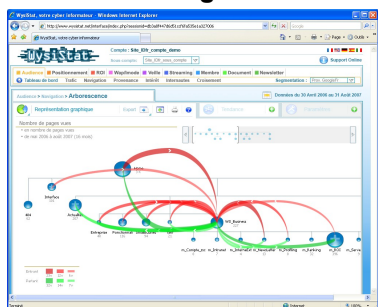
WysiStat, votre cyber informateur - Windows Internet Explorer

http://www.wysistat.net/interface/index.php?sessionid=

Google

WysiStat, votre cyber informateur

Page • Outils •

WysiStat

Compte : Site_Eth_compte_demo

Support Online

Audience Positionnement ROI Wayfinder Veille Streaming Membre Document Newsletter

Tableau de bord Trafic Navigation Provenance Intérêt Interne Croisement

Segmentation

Audience > Navigation > Arborescence

Données du 30 Avril 2006 au 31 Août 2007

Représentation graphique

Nombre de pages vues

• en nombre de pages vues

• de mai 2006 à août 2007 (16 mois)

Accueil

Interface

WysiStat

Actualités

Entreprise

Fonctionnel

WS_Business

Terminé

Internet

100%